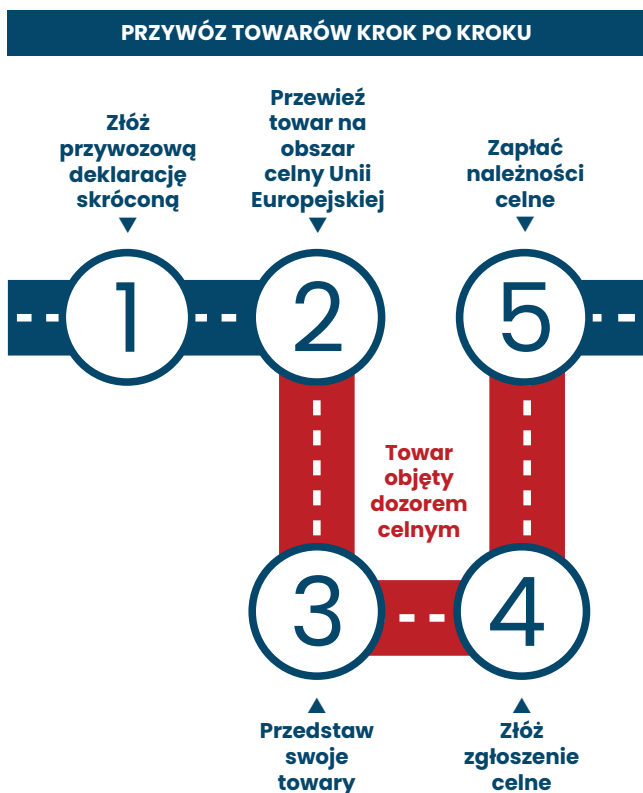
PRZYWÓZ TOWARÓW KROK PO KROKU

Złóż przywozową deklarację skróconą

Przewieź towar na obszar celny Unii Europejskiej

Zapłać należności celne

1

2

5

Towar objęty dozorem celnym

3

4

Przedstaw swoje towary

Złóż zgłoszenie celne